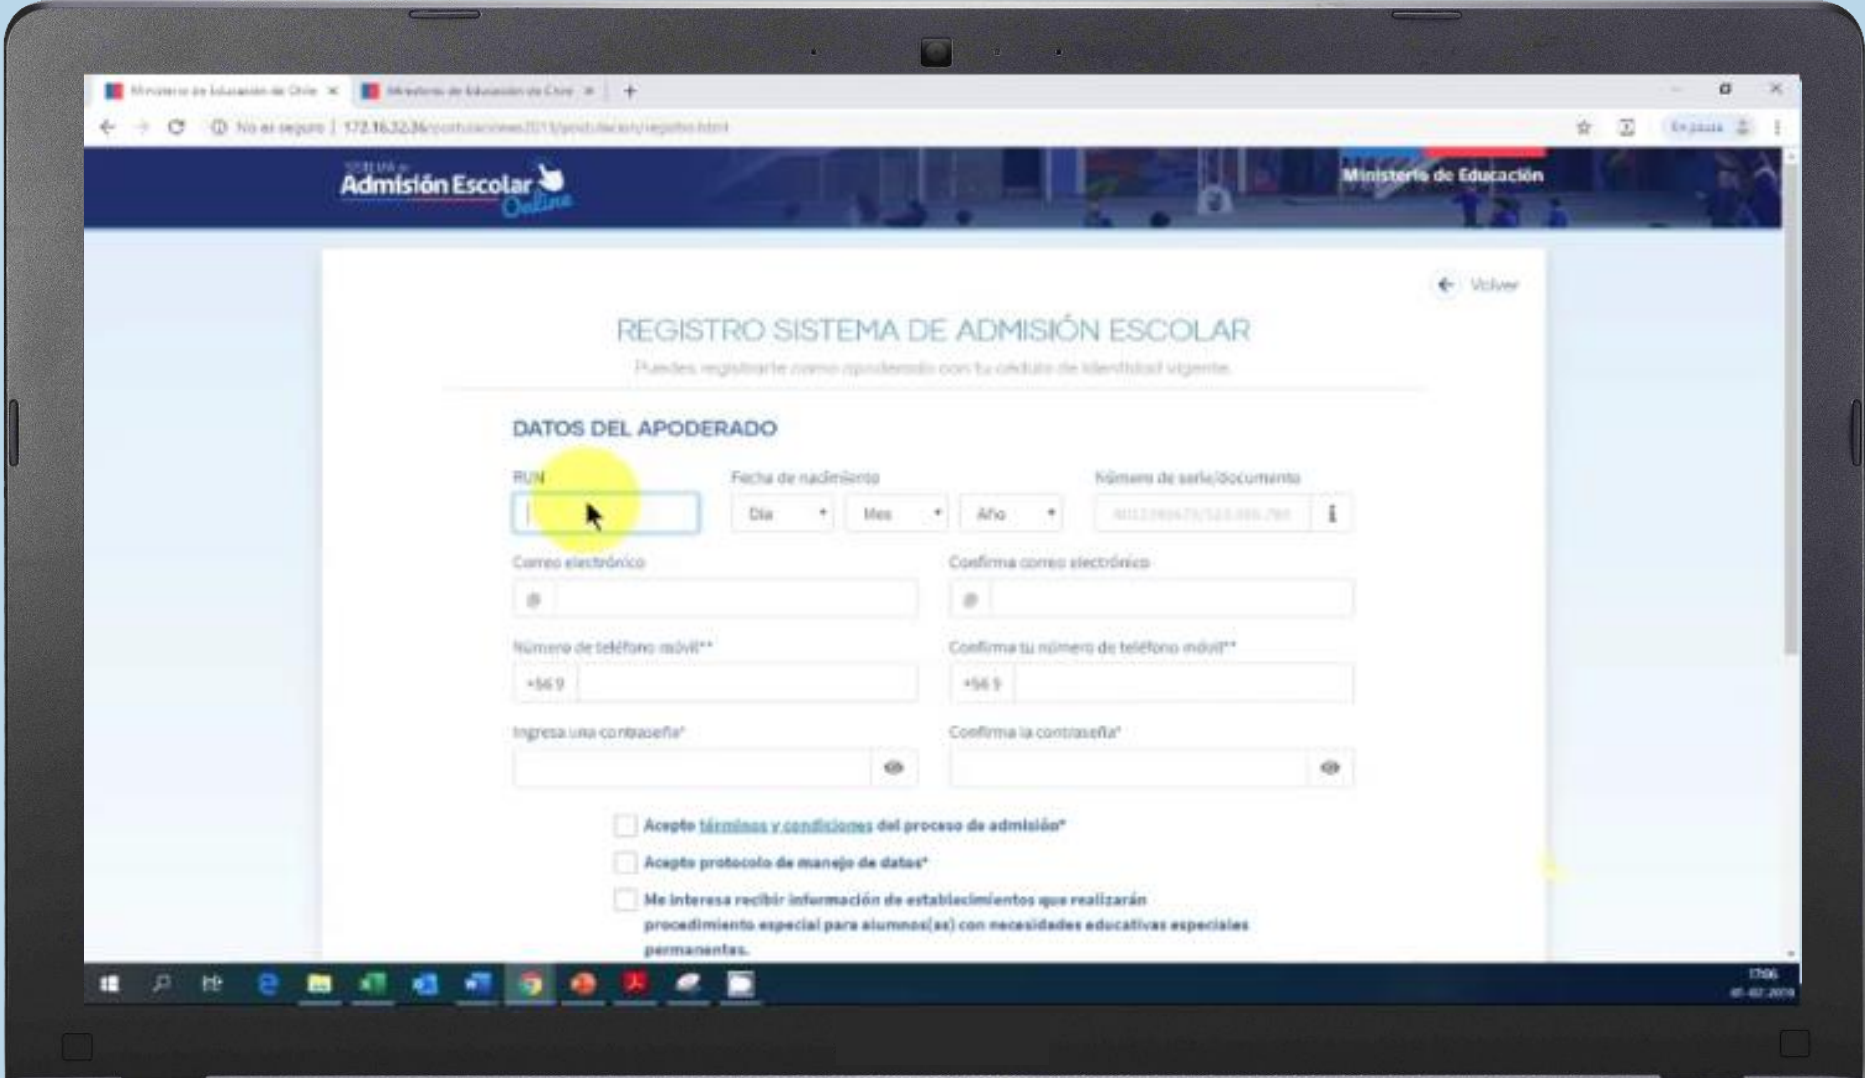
Ministerio de Educación de Chile ×
Ministerio de Educación de Chile ×
No es seguro | 172.16.32.36/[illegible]
En pausa

Admisión Escolar Online
Ministerio de Educación

← Volver

REGISTRO SISTEMA DE ADMISIÓN ESCOLAR

Puedes registrarte como apoderado con tu cédula de identidad vigente.

DATOS DEL APODERADO

RUN

Fecha de nacimiento
Día
Mes
Año

Número de serie/documento
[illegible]

Correo electrónico
@

Confirma correo electrónico
@

Número de teléfono móvil**
+56 9

Confirma tu número de teléfono móvil**
+56 9

Ingresa una contraseña*

Confirma la contraseña*

Acepto términos y condiciones del proceso de admisión*

Acepto protocolo de manejo de datos*

Me interesa recibir información de establecimientos que realizarán procedimiento especial para alumnos(as) con necesidades educativas especiales permanentes.

17:06
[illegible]